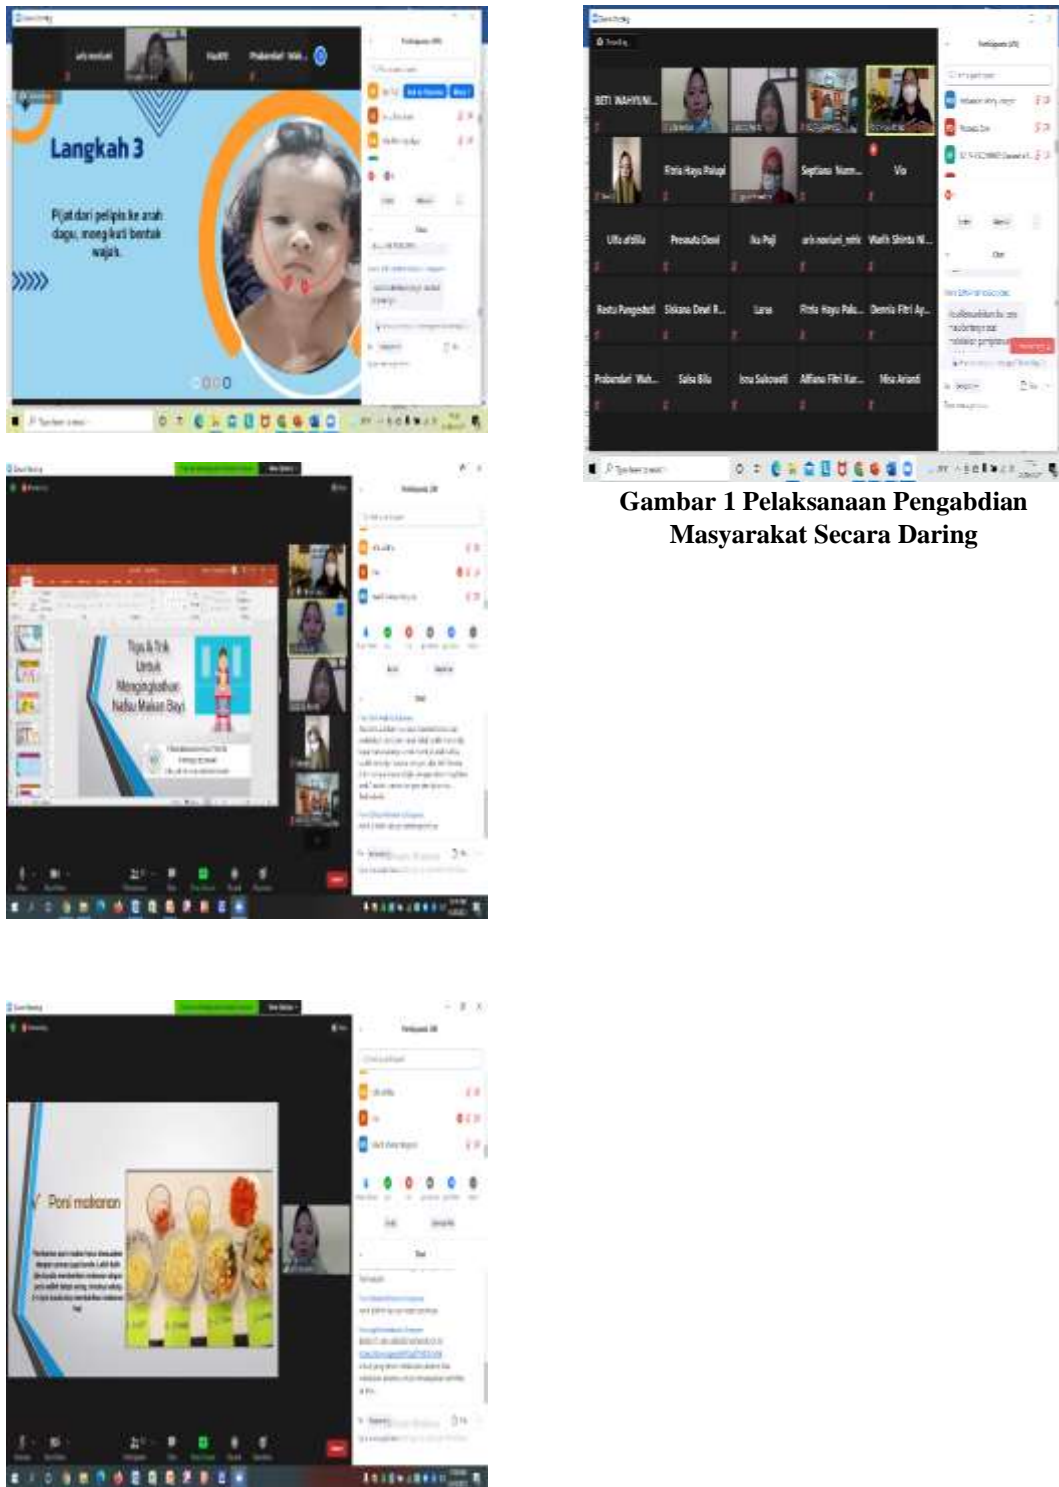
Langkah 3

Pijat dari pelipis ke arah dagu, mengikuti bentuk wajah.

BETI WAHYUNI...

Fitria Hayu Palupi

Septiana Nurn...

Via

Ulfa afifilla

Prasasta Dewi

Ika Puji

aris noviani_mhs

Wafih Shinta N...

Restu Pangestuti

Siskana Dewi R...

Lana

Fitria Hayu Palu...

Dennia Fitri Ay...

Probandari Wah...

Salsa Bila

Irna Suharwati

Alfiana Fitri Nur...

Nisa Ariandi

Gambar 1 Pelaksanaan Pengabdian Masyarakat Secara Daring

Tips & Trik Untuk Meningkatkan Nafsu Makan Bayi

Porsi makanan